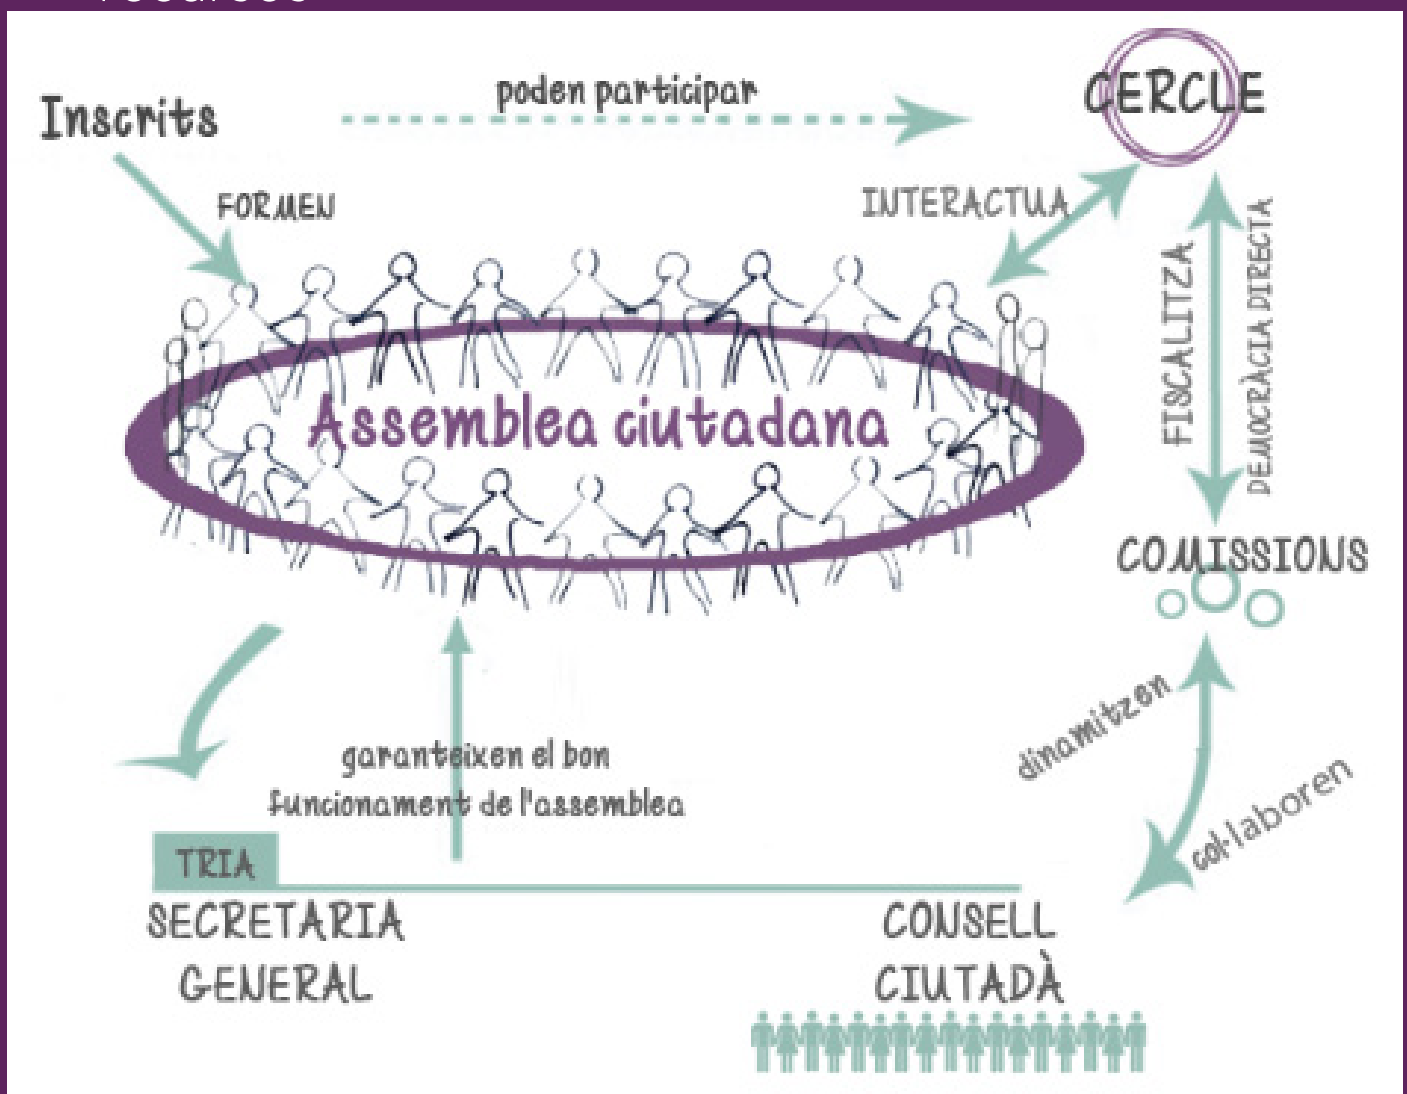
Inscrits

poden participar

CERCLE

FORMEN

INTERACTUA

Assemblea ciutadana

FISCALITZA

DEMOCRÀCIA DIRECTA

COMISSIONS

dinamitzen

col·laboren

garanteixen el bon funcionament de l'assemblea

TRIA

SECRETARIA GENERAL

CONSELL CIUTADÀ